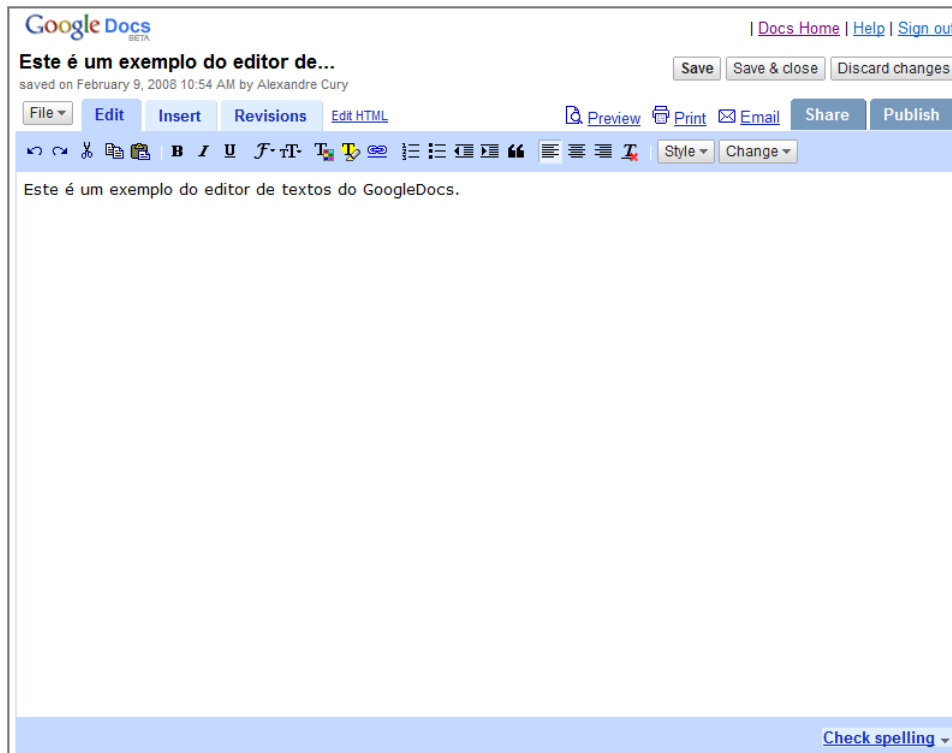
Google Docs BETA

| Docs Home | Help | Sign out

Este é um exemplo do editor de...

saved on February 9, 2008 10:54 AM by Alexandre Cury

Save | Save & close | Discard changes

File | Edit | Insert | Revisions | Edit HTML

Preview | Print | Email | Share | Publish

B I U

Style | Change

Este é um exemplo do editor de textos do GoogleDocs.

Check spelling